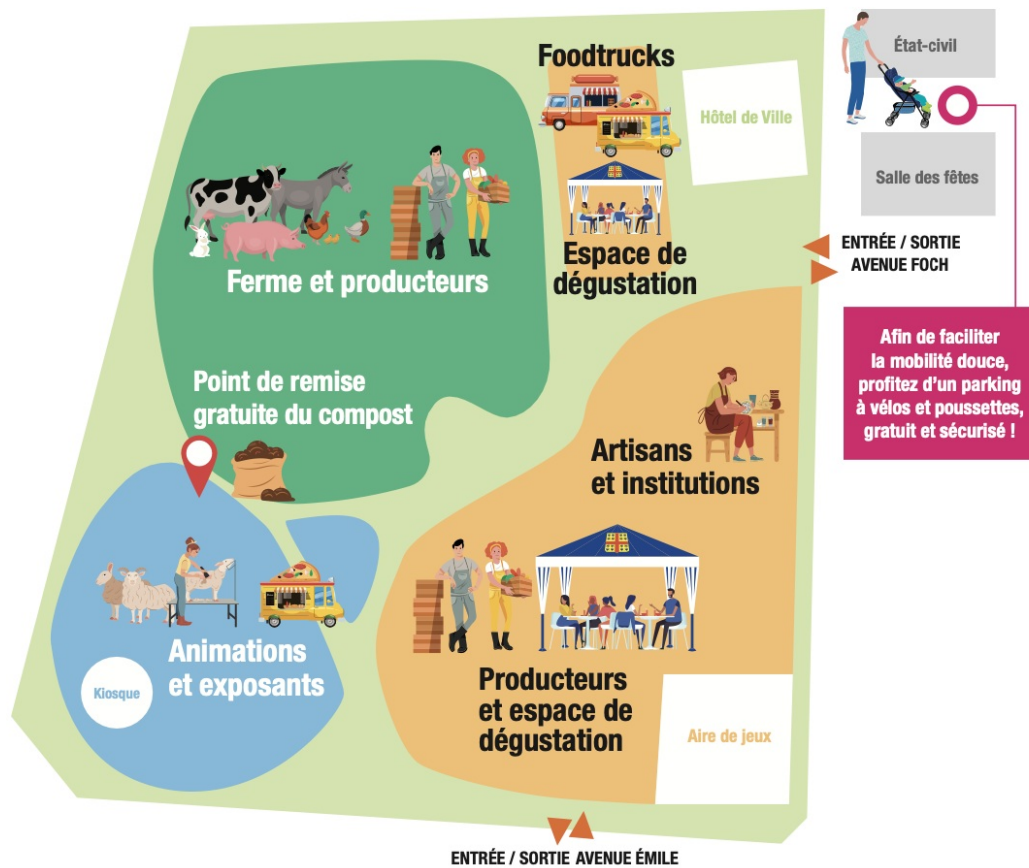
Foodtrucks

Hôtel de Ville

État-civil

Salle des fêtes

Ferme et producteurs

Espace de dégustation

ENTRÉE / SORTIE AVENUE FOCH

Afin de faciliter la mobilité douce, profitez d'un parking à vélos et poussettes, gratuit et sécurisé !

Point de remise gratuite du compost

Artisans et institutions

Kiosque

Animations et exposants

Producteurs et espace de dégustation

Aire de jeux

ENTRÉE / SORTIE AVENUE ÉMILE